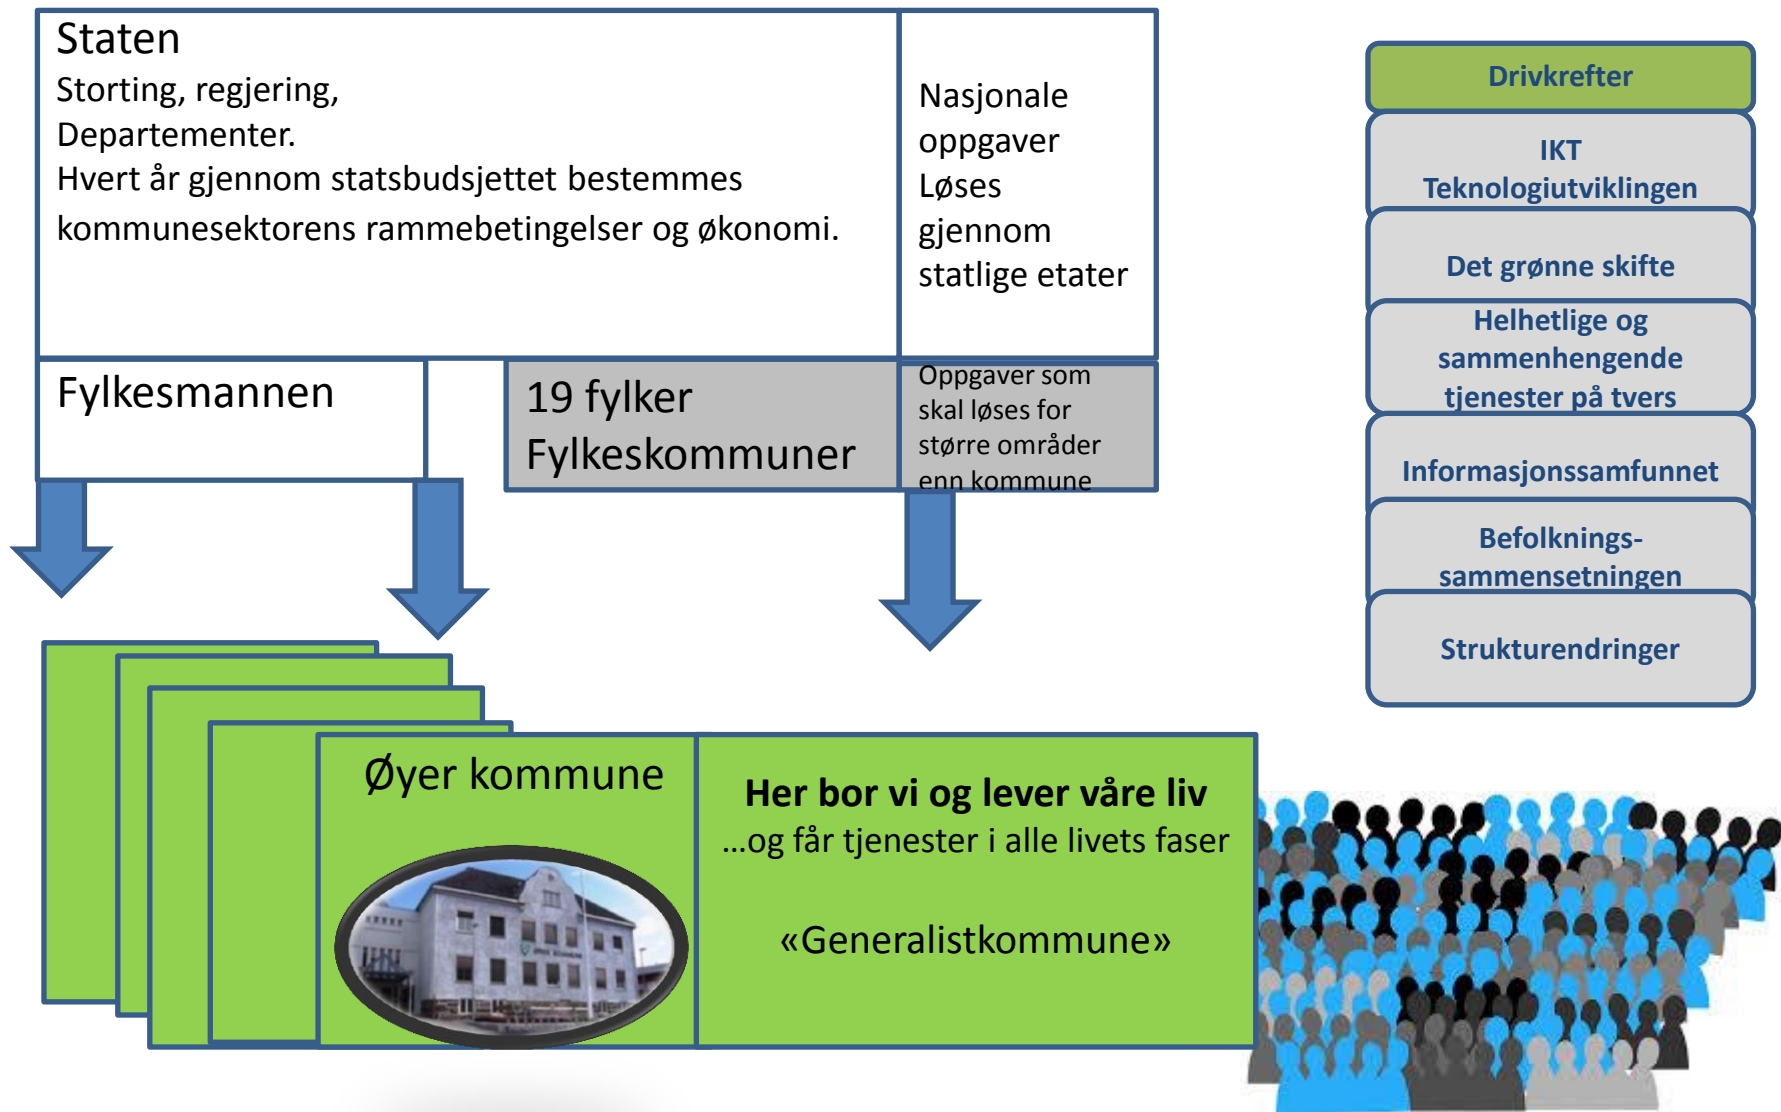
Staten
Storting, regjering,
Departementer.
Hvert år gjennom statsbudsjettet bestemmes kommunesektorens rammebetingelser og økonomi.

Nasjonale oppgaver Løses gjennom statlige etater

Fylkesmannen

19 fylker
Fylkeskommuner

Oppgaver som skal løses for større områder enn kommune

Drivkrefter

IKT
Teknologiutviklingen

Det grønne skifte

Helhetlige og sammenhengende tjenester på tvers

Informasjonssamfunnet

Befolknings-sammensetningen

Strukturendringer

Øyer kommune

Her bor vi og lever våre liv
...og får tjenester i alle livets faser

«Generalistkommune»